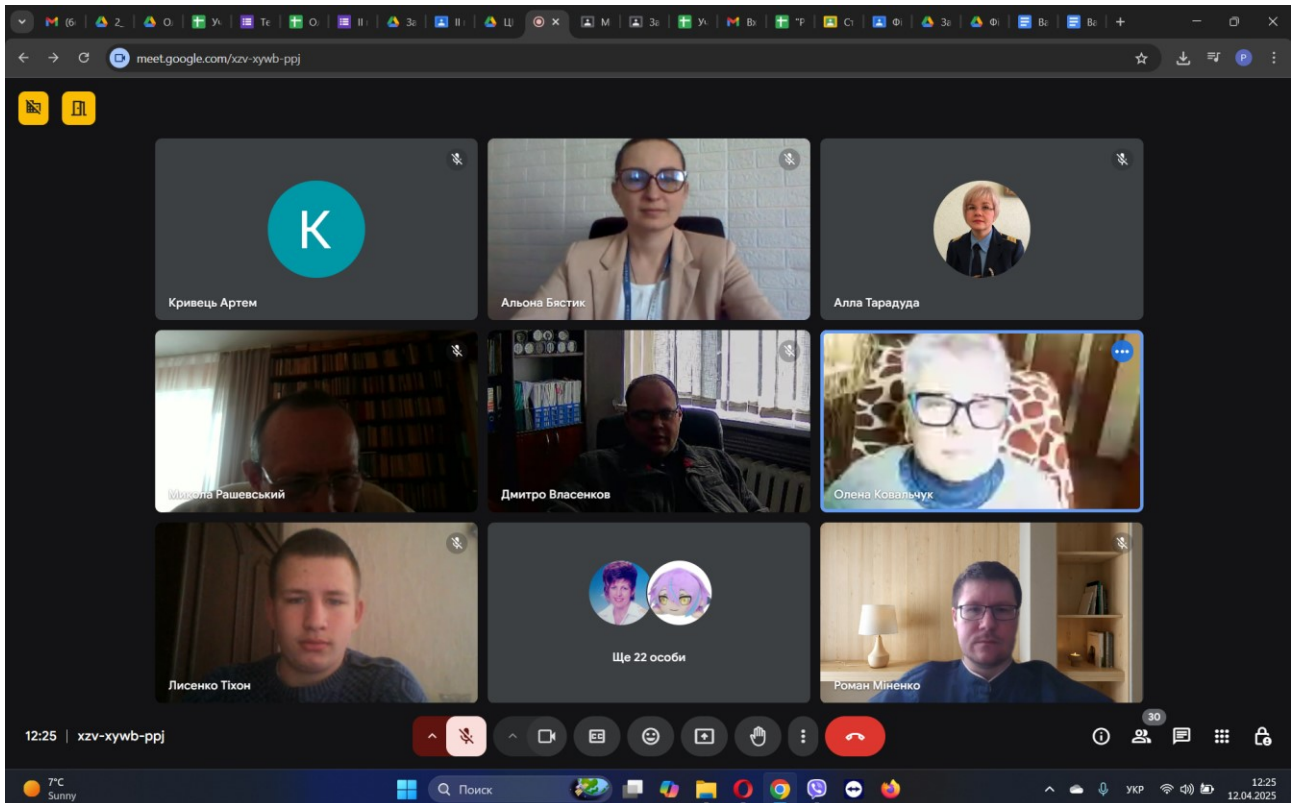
(6 2 O Y Te O I 3a I Щ M 3a Y B "P C Ф 3a Ф B B

meet.google.com/xzv-xywb-ppj

K

Кривець Артем

Альона Бястик

Алла Тарадуда

Микола Рашевський

Дмитро Власенков

Олена Ковальчук

Лисенко Тіхон

Ще 22 особи

Роман Міненко

12:25 | xzv-xywb-ppj

30

7°C
Sunny

Поиск

УКР

12:25
12.04.2025